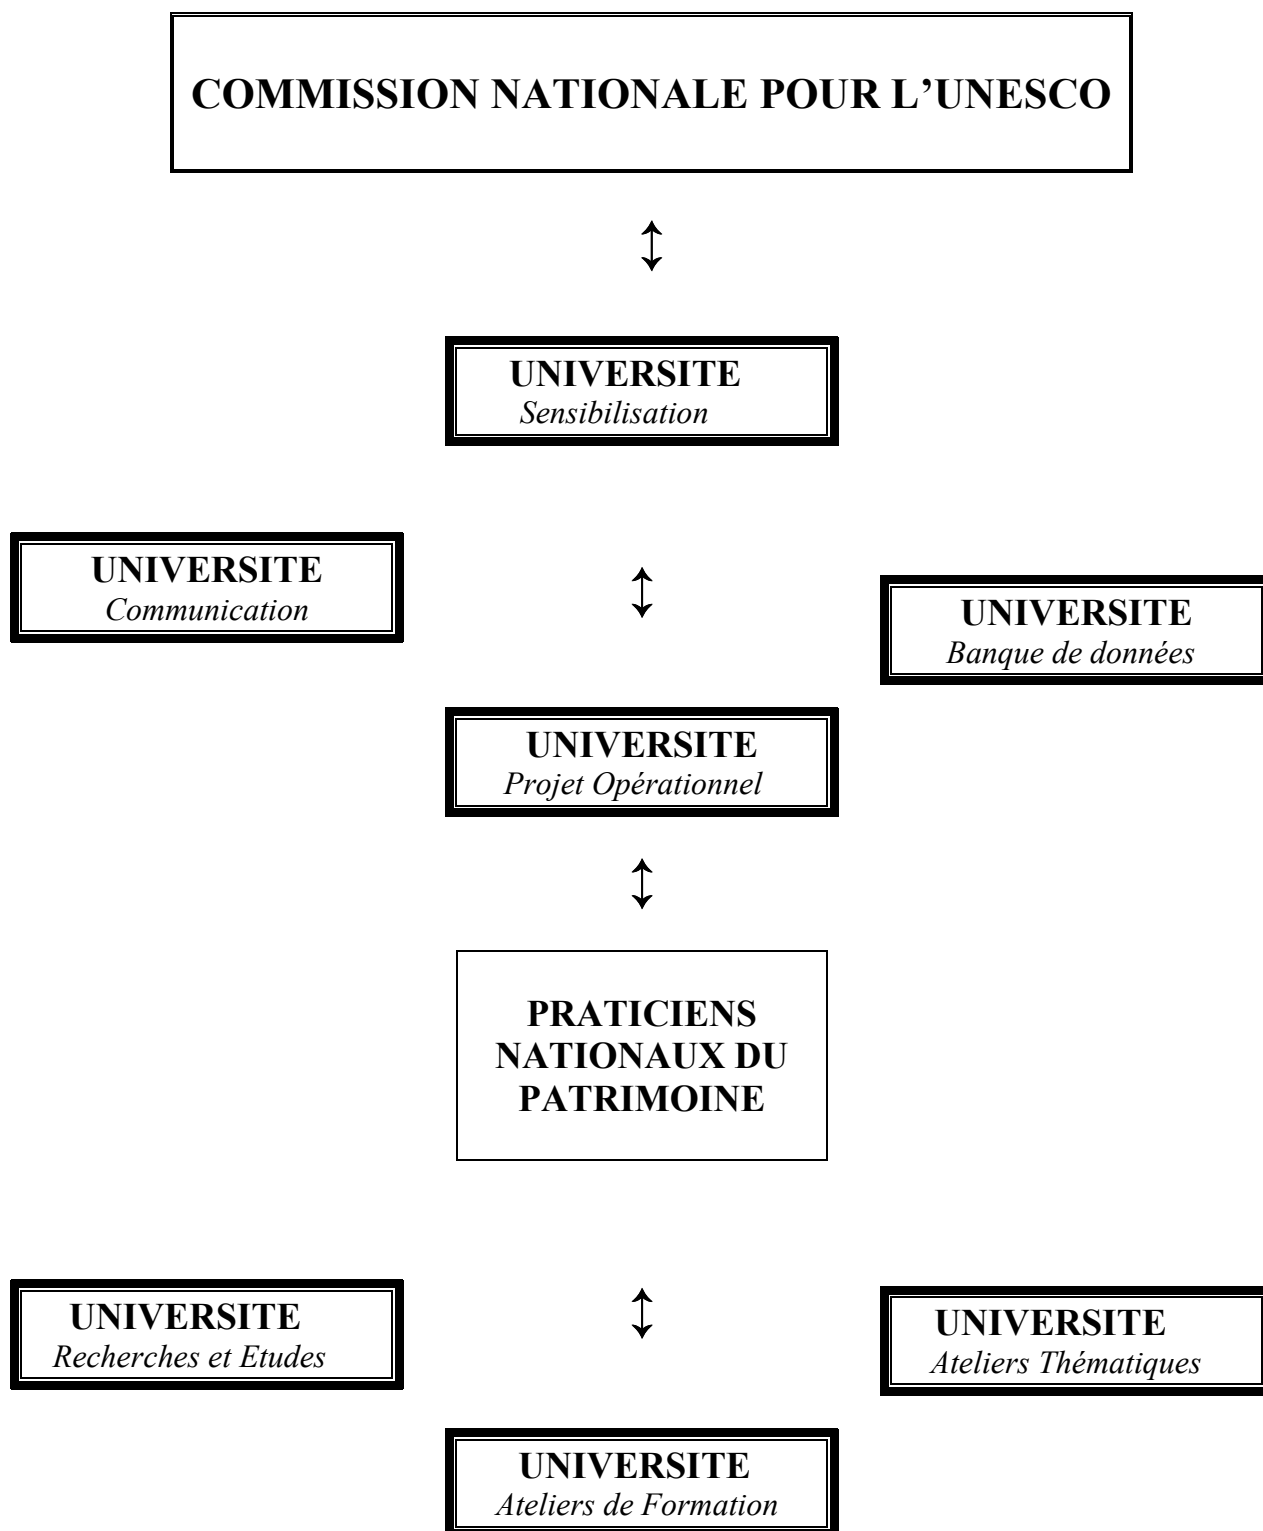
COMMISSION NATIONALE POUR L'UNESCO

UNIVERSITE
Sensibilisation

UNIVERSITE
Communication

UNIVERSITE
Banque de données

UNIVERSITE
Projet Opérationnel

PRATICIENS NATIONAUX DU PATRIMOINE

UNIVERSITE
Recherches et Etudes

UNIVERSITE
Ateliers Thématiques

UNIVERSITE
Ateliers de Formation